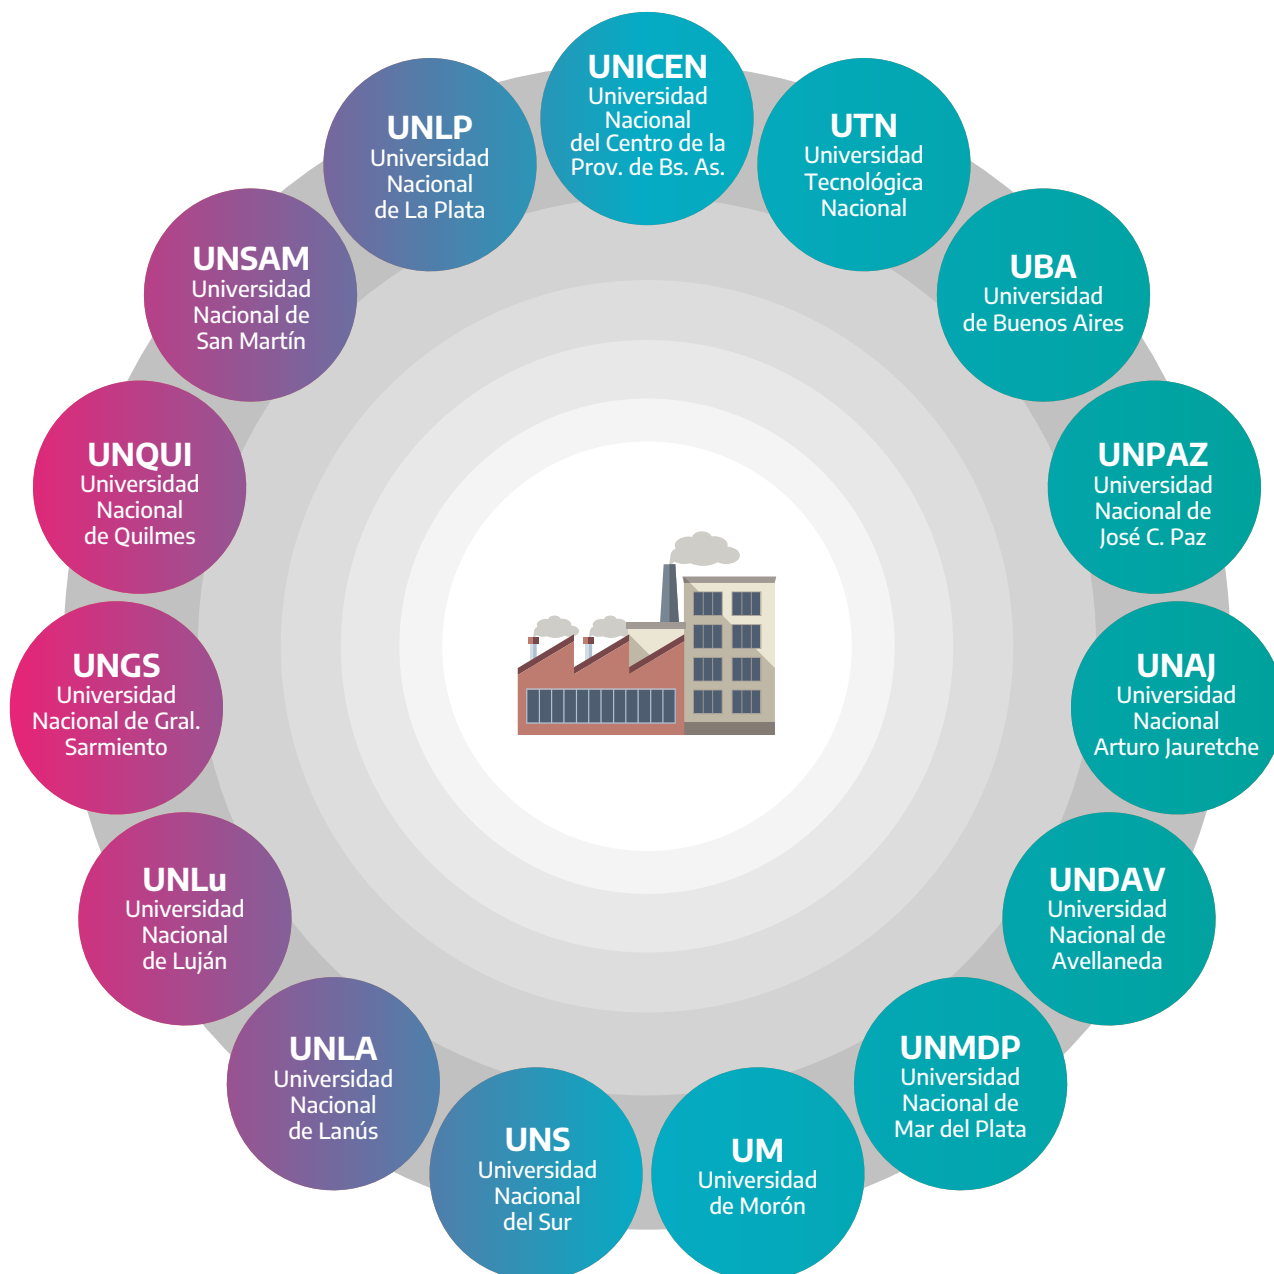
UNICEN
Universidad Nacional del Centro de la Prov. de Bs. As.

UTN
Universidad Tecnológica Nacional

UBA
Universidad de Buenos Aires

UNPAZ
Universidad Nacional de José C. Paz

UNAJ
Universidad Nacional Arturo Jauretche

UNDAV
Universidad Nacional de Avellaneda

UNMDP
Universidad Nacional de Mar del Plata

UM
Universidad de Morón

UNS
Universidad Nacional del Sur

UNLA
Universidad Nacional de Lanús

UNLu
Universidad Nacional de Luján

UNGS
Universidad Nacional de Gral. Sarmiento

UNQUI
Universidad Nacional de Quilmes

UNSAM
Universidad Nacional de San Martín

UNLP
Universidad Nacional de La Plata